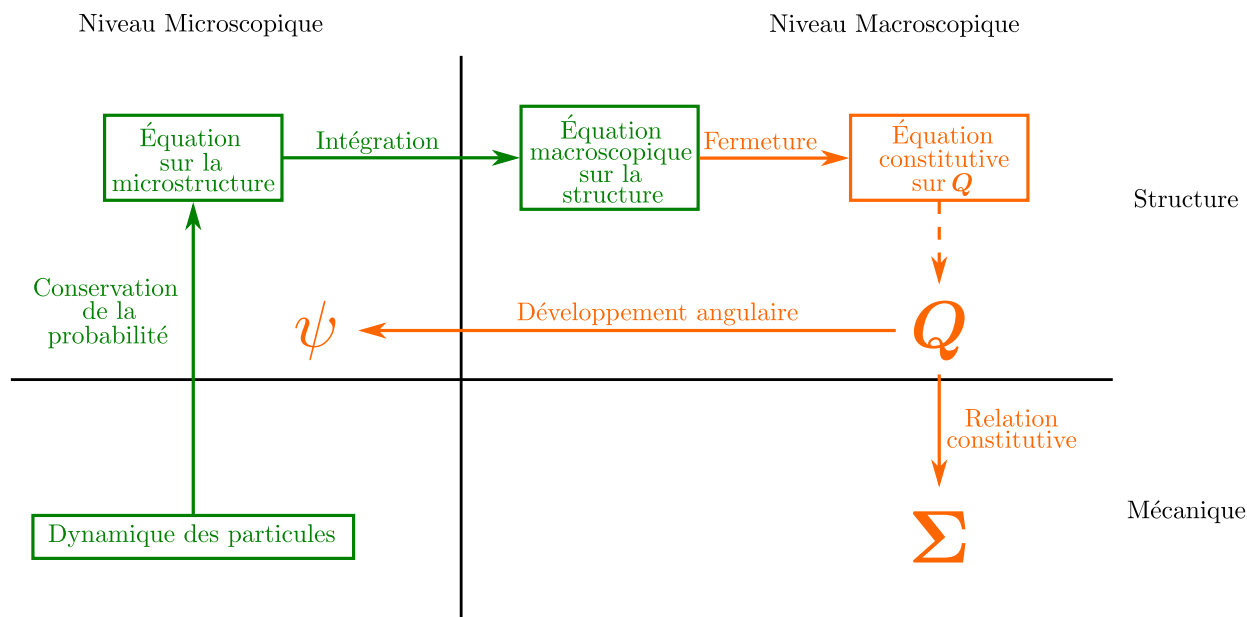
Niveau Microscopique

Niveau Macroscopique

Équation sur la microstructure

Intégration

Équation macroscopique sur la structure

Fermeture

Équation constitutive sur $\boldsymbol{Q}$

Structure

Conservation de la probabilité

$\psi$

Développement angulaire

$\boldsymbol{Q}$

Relation constitutive

Mécanique

Dynamique des particules

$\boldsymbol{\Sigma}$